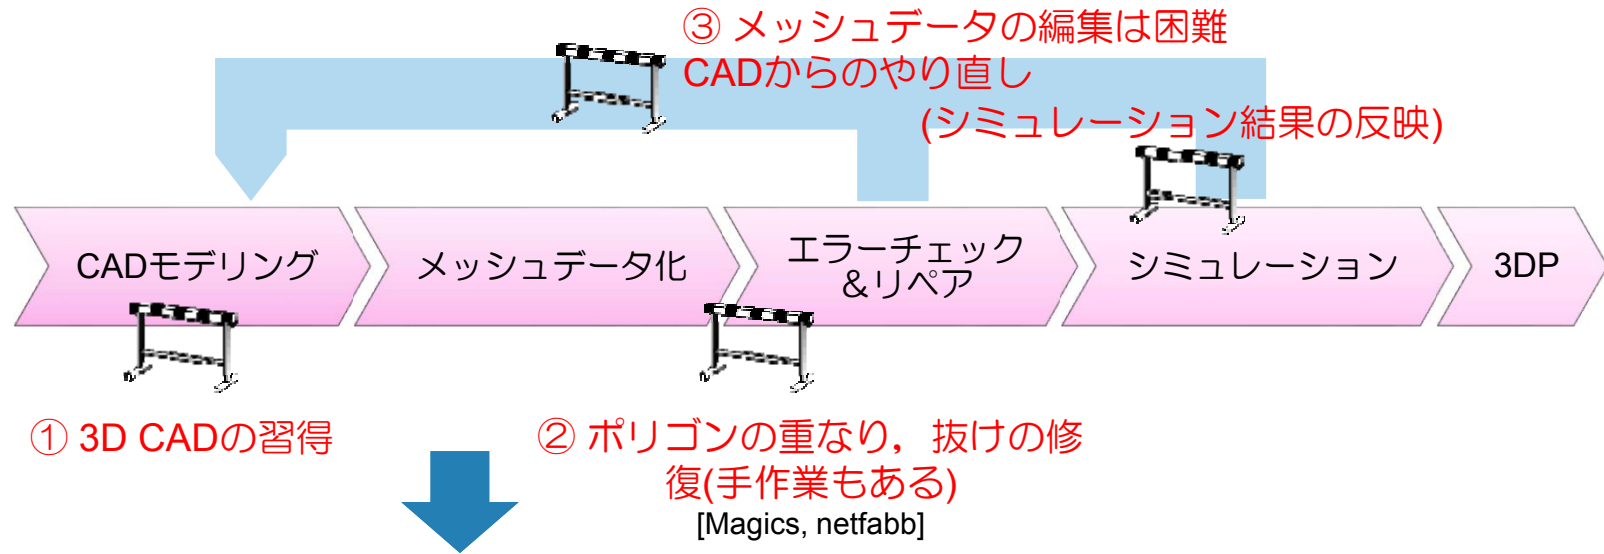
③ メッシュデータの編集は困難
CADからのやり直し
(シミュレーション結果の反映)

CADモデリング

メッシュデータ化

エラーチェック
&リペア

シミュレーション

3DP

① 3D CADの習得

② ポリゴンの重なり，抜けの修復(手作業もある)
[Magics, netfabb]